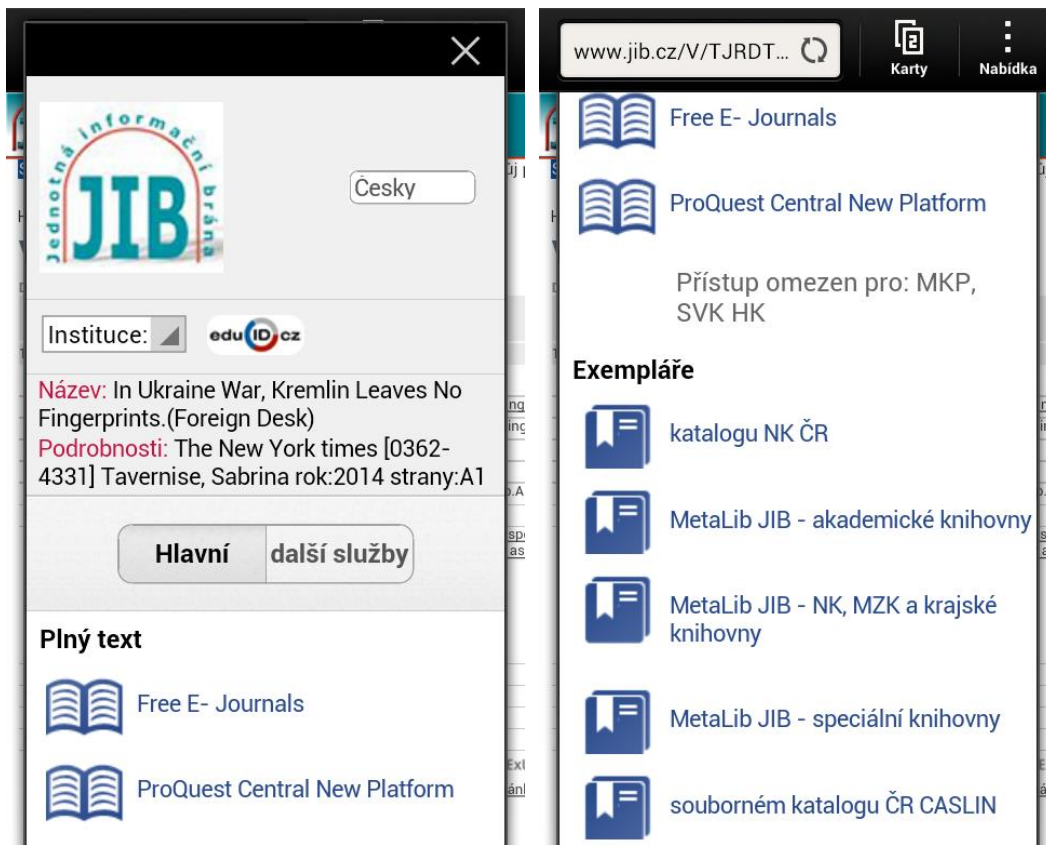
×

Jednotná informační brána
JIB

Česky

Instituce:

edu ID cz

Název: In Ukraine War, Kremlin Leaves No Fingerprints.(Foreign Desk)
Podrobnosti: The New York times [0362-4331] Tavernise, Sabrina rok:2014 strany:A1

Hlavní | další služby

Plný text

Free E- Journals

ProQuest Central New Platform

www.jib.cz/V/TJRDT...

2
Karty

Nabídka

Free E- Journals

ProQuest Central New Platform

Přístup omezen pro: MKP, SVK HK

Exempláře

katalogu NK ČR

MetaLib JIB - akademické knihovny

MetaLib JIB - NK, MZK a krajské knihovny

MetaLib JIB - speciální knihovny

souborném katalogu ČR CASLIN